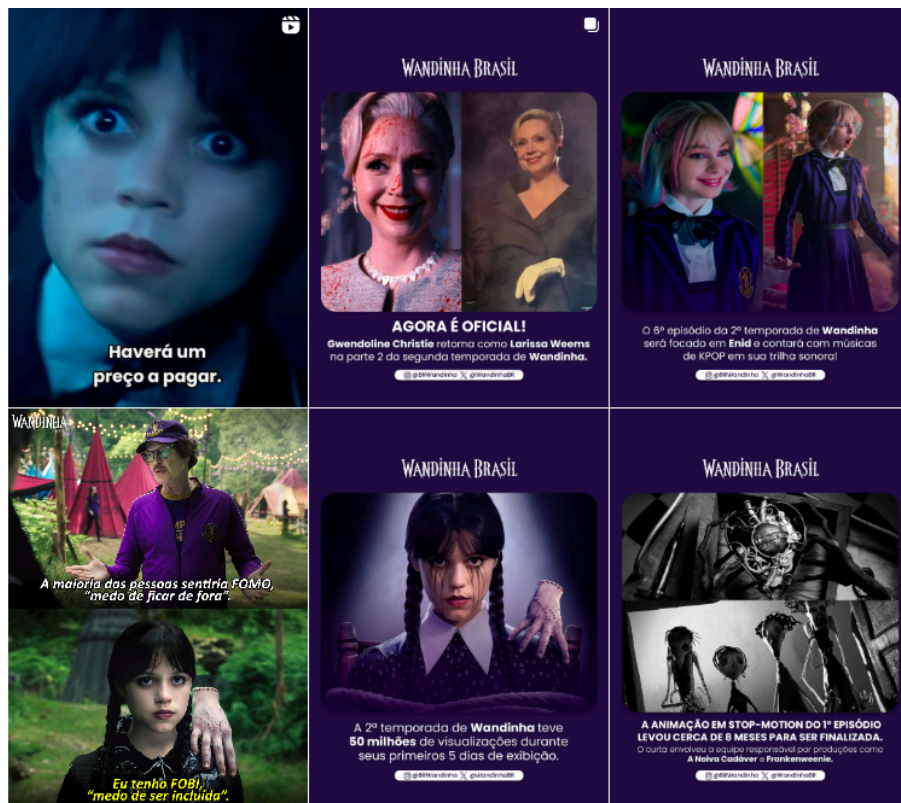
Haverá um preço a pagar.

WANDINHA BRASIL

AGORA É OFICIAL!

Gwendoline Christie retorna como Larissa Weems na parte 2 da segunda temporada de Wandinha.

@BRWandinha @WandinhaBR

WANDINHA BRASIL

O 6º episódio da 2ª temporada de Wandinha será focado em Enid e contará com músicas de KPOP em sua trilha sonora!

@BRWandinha @WandinhaBR

WANDINHA

A maioria das pessoas sentiria FOMO, "medo de ficar de fora".

Eu tenho FOBI, "medo de ser incluída".

WANDINHA BRASIL

A 2ª temporada de Wandinha teve 50 milhões de visualizações durante seus primeiros 5 dias de exibição.

@BRWandinha @WandinhaBR

WANDINHA BRASIL

A ANIMAÇÃO EM STOP-MOTION DO 1º EPISÓDIO LEVOU CERCA DE 8 MESES PARA SER FINALIZADA.

O curta envolveu a equipe responsável por produções como A Noiva Cadáver e Frankenweenie.

@BRWandinha @WandinhaBR